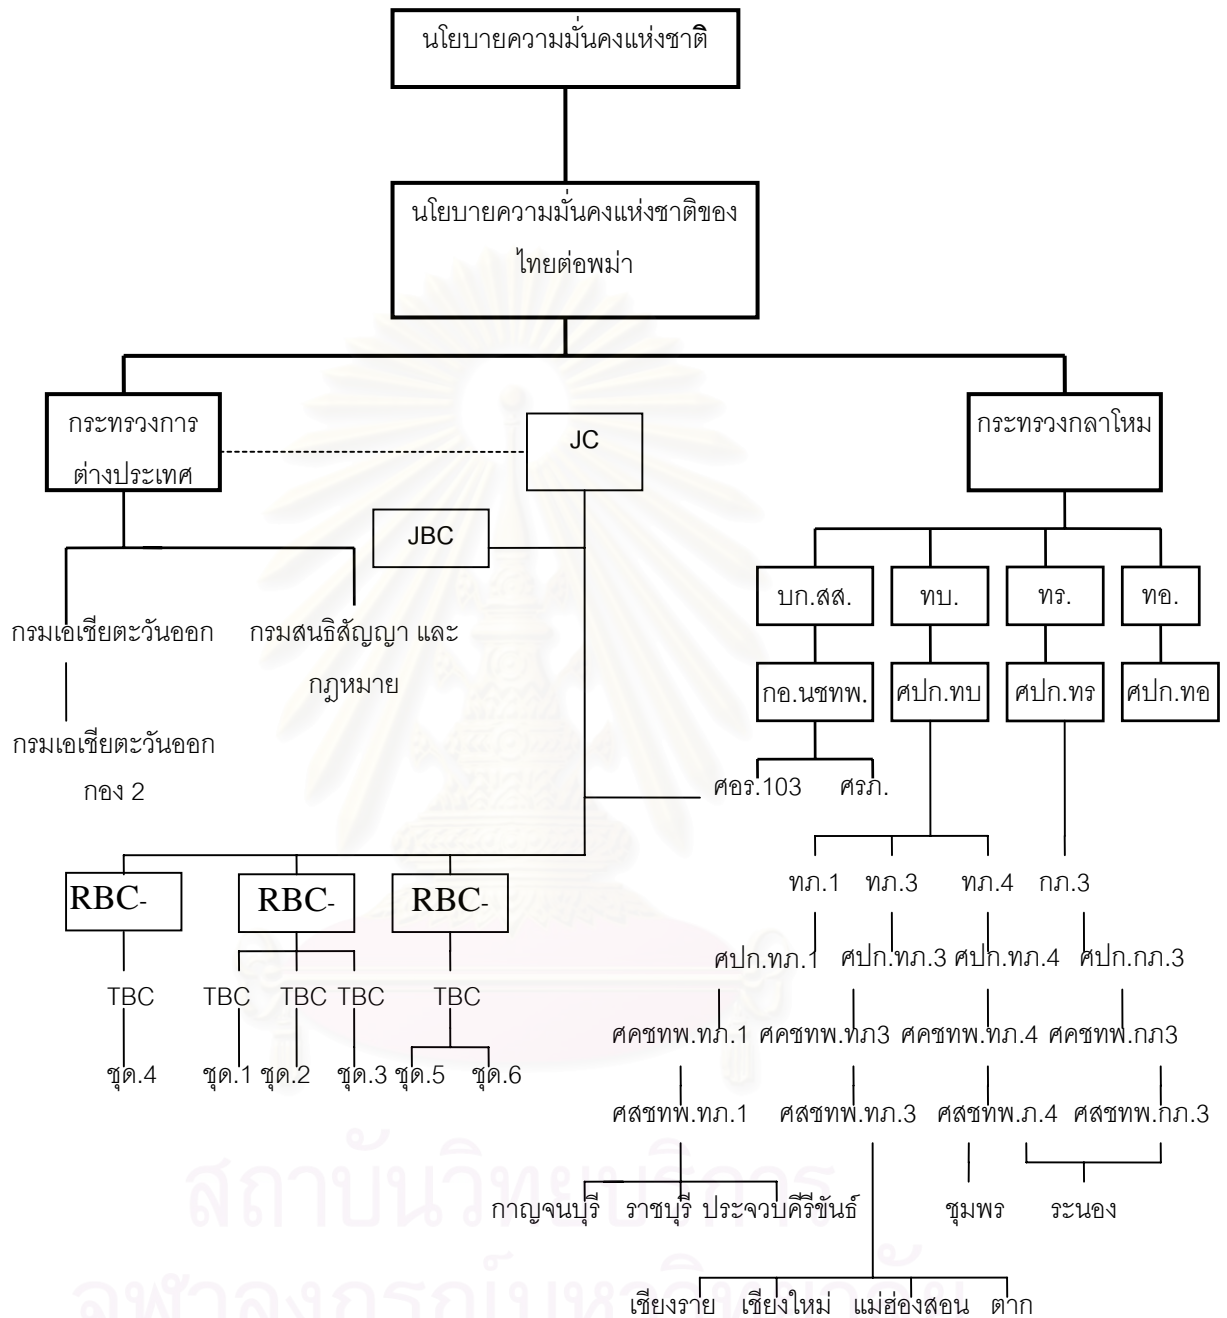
นโยบายความมั่นคงแห่งชาติ

นโยบายความมั่นคงแห่งชาติของไทยต่อพม่า

กระทรวงการต่างประเทศ

JC

กระทรวงกลาโหม

JBC

กรมเอเชียตะวันออก

กรมสนธิสัญญา และกฎหมาย

กรมเอเชียตะวันออก กอง 2

บก.สส.

ทบ.

ทร.

ทอ.

กอ.นชทพ.

ศปก.ทบ

ศปก.ทร

ศปก.ทอ

ศอร.103

ศรภ.

ทภ.1

ทภ.3

ทภ.4

กภ.3

RBC-

RBC-

RBC-

ศปก.ทภ.1

ศปก.ทภ.3

ศปก.ทภ.4

ศปก.กภ.3

TBC

TBC

TBC

TBC

TBC

ศคชทพ.ทภ.1

ศคชทพ.ทภ3

ศคชทพ.ทภ.4

ศคชทพ.กภ3

ชุด.4

ชุด.1

ชุด.2

ชุด.3

ชุด.5

ชุด.6

ศสชทพ.ทภ.1

ศสชทพ.ทภ.3

ศสชทพ.ภ.4

ศสชทพ.กภ.3

กาญจนบุรี

ราชบุรี

ประจวบคีรีขันธ์

ชุมพร

ระนอง

เชียงราย

เชียงใหม่

แม่ฮ่องสอน

ตาก